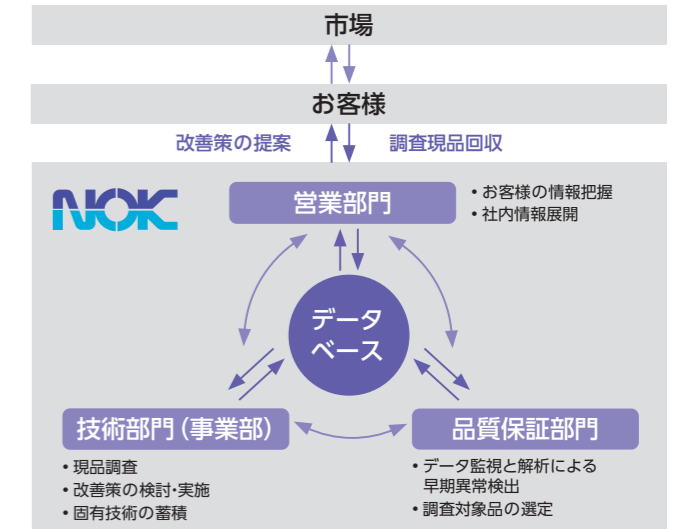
市場

お客様

改善策の提案

調査現品回収

NOK

営業部門

• お客様の情報把握
• 社内情報展開

データベース

技術部門（事業部）

品質保証部門

• 現品調査
• 改善策の検討・実施
• 固有技術の蓄積

• データ監視と解析による早期異常検出
• 調査対象品の選定